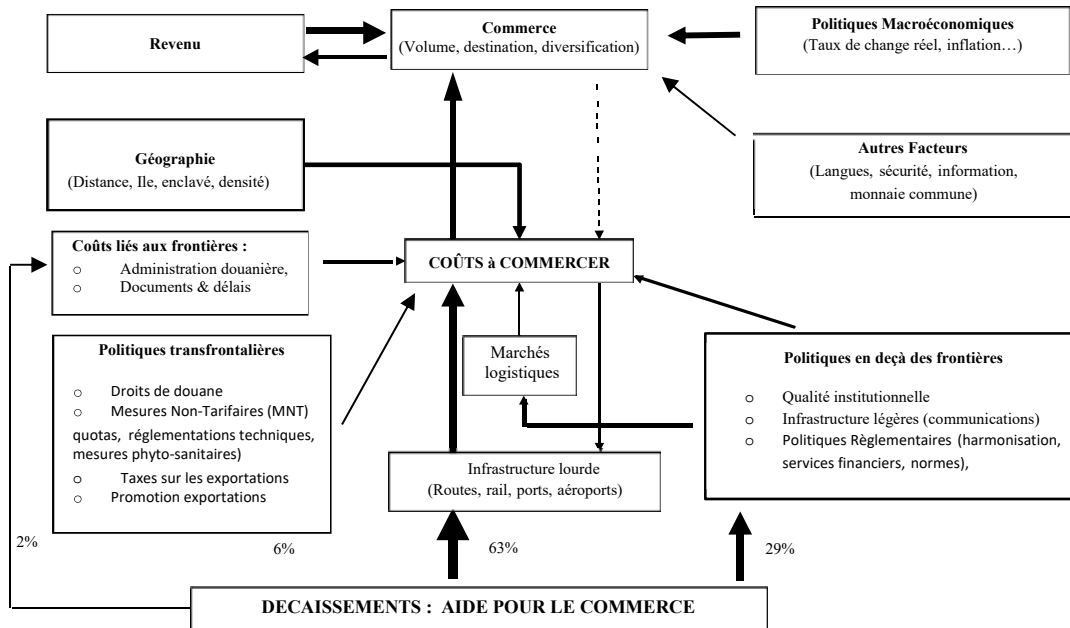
Revenu

Commerce
(Volume, destination, diversification)

Politiques Macroéconomiques
(Taux de change réel, inflation…)

Géographie
(Distance, Ile, enclavé, densité)

Autres Facteurs
(Langues, sécurité, information, monnaie commune)

Coûts liés aux frontières :
o Administration douanière,
o Documents & délais

COÛTS à COMMERCER

Politiques transfrontalières
o Droits de douane
o Mesures Non-Tarifaires (MNT)
quotas, réglementations techniques, mesures phyto-sanitaires)
o Taxes sur les exportations
o Promotion exportations

Marchés logistiques

Politiques en deçà des frontières
o Qualité institutionnelle
o Infrastructure légères (communications)
o Politiques Règlementaires (harmonisation, services financiers, normes),

Infrastructure lourde
(Routes, rail, ports, aéroports)

2%

6%

63%

29%

DECAISSEMENTS : AIDE POUR LE COMMERCE